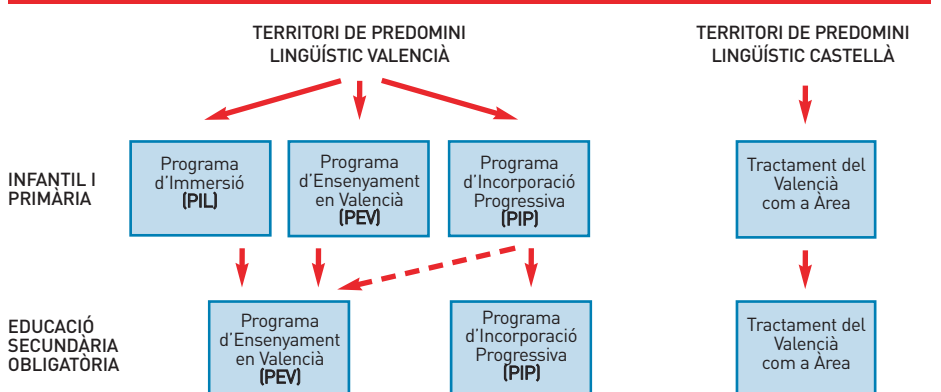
TERRITORI DE PREDOMINI LINGÜÍSTIC VALENCIÀ

TERRITORI DE PREDOMINI LINGÜÍSTIC CASTELLÀ

INFANTIL I PRIMÀRIA

Programa d'Immersió (PIL)

Programa d'Ensenyament en Valencià (PEV)

Programa d'Incorporació Progressiva (PIP)

Tractament del Valencià com a Àrea

EDUCACIÓ SECUNDÀRIA OBLIGATÒRIA

Programa d'Ensenyament en Valencià (PEV)

Programa d'Incorporació Progressiva (PIP)

Tractament del Valencià com a Àrea